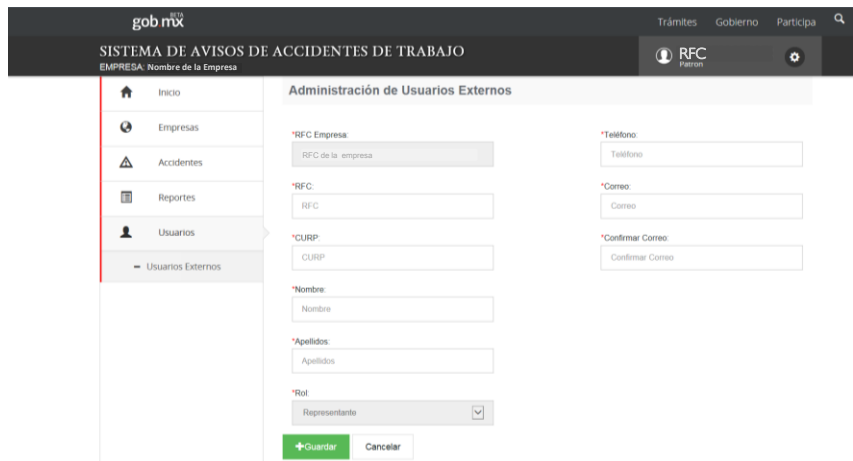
gob mx BETA

Trámites Gobierno Participa

SISTEMA DE AVISOS DE ACCIDENTES DE TRABAJO
EMPRESA: Nombre de la Empresa

RFC
Patron

Inicio
Empresas
Accidentes
Reportes
Usuarios
- Usuarios Externos

Administración de Usuarios Externos

*RFC Empresa:
RFC de la empresa

*RFC:
RFC

*CURP:
CURP

*Nombre:
Nombre

*Apellidos:
Apellidos

*Rol:
Representante

*Teléfono:
Teléfono

*Correo:
Correo

*Confirmar Correo:
Confirmar Correo

+Guardar
Cancelar